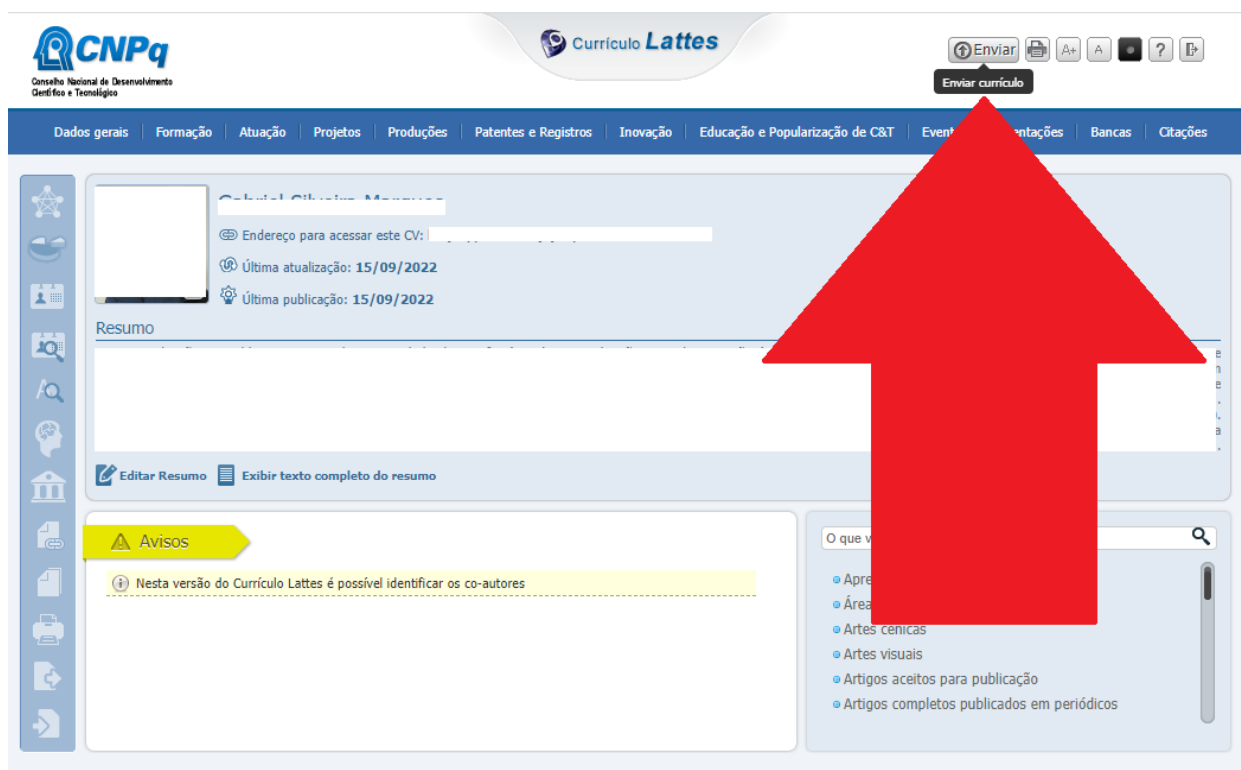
CNPq
Conselho Nacional de Desenvolvimento Científico e Tecnológico

Currículo Lattes

Enviar A+ A ?
Enviar currículo

Dados gerais | Formação | Atuação | Projetos | Produções | Patentes e Registros | Inovação | Educação e Popularização de C&T | Event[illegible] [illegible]ntações | Bancas | Citações

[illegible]

Endereço para acessar este CV: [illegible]

Última atualização: 15/09/2022

Última publicação: 15/09/2022

Resumo

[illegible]

Editar Resumo Exibir texto completo do resumo

Avisos

Nesta versão do Currículo Lattes é possível identificar os co-autores

O que v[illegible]

Apre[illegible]
Área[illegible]
Artes cênicas
Artes visuais
Artigos aceitos para publicação
Artigos completos publicados em periódicos